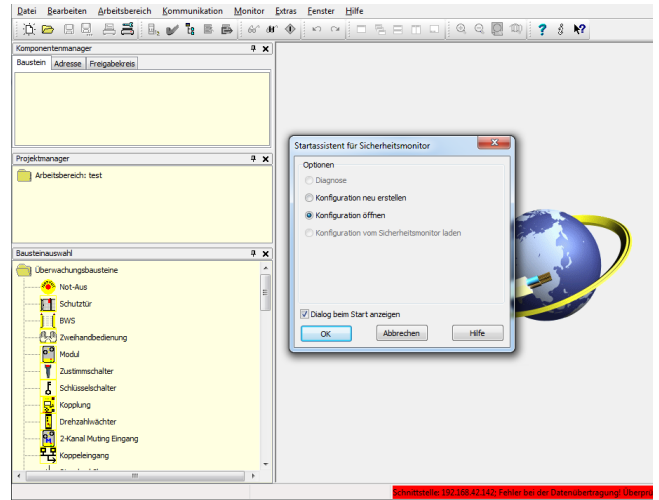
Datei Bearbeiten Arbeitsbereich Kommunikation Monitor Extras Fenster Hilfe

Komponentenmanager
Baustein Adresse Freigabekreis

Projektmanager
Arbeitsbereich: test

Bausteinauswahl
Überwachungsbausteine
Not-Aus
Schutztür
BWS
Zweihandbedienung
Modul
Zustimmschalter
Schlüsselschalter
Kopplung
Drehzahlwächter
2-Kanal Muting Eingang
Koppeleingang
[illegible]

Startassistent für Sicherheitsmonitor
Optionen
Diagnose
Konfiguration neu erstellen
Konfiguration öffnen
Konfiguration vom Sicherheitsmonitor laden
Dialog beim Start anzeigen
OK
Abbrechen
Hilfe

Schnittstelle: 192.168.42.142; Fehler bei der Datenübertragung! Überpr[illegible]